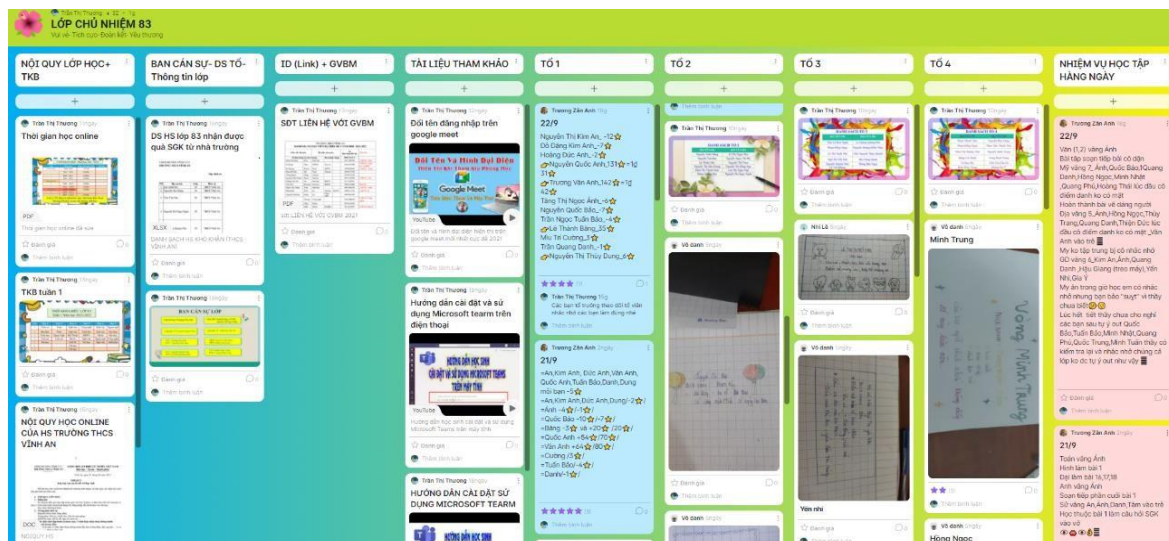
Trần Thị Thương • 32 • 1d
LỚP CHỦ NHIỆM 83
Vui vẻ- Tích cực- Đoàn kết- Yêu thương

NỘI QUY LỚP HỌC+ TKB

Trần Thị Thương
Thời gian học online
PDF
Thời gian học online tất ca
Đánh giá
Thêm bình luận

Trần Thị Thương
TKB tuần 1
Đánh giá
Thêm bình luận

Trần Thị Thương
NỘI QUY HỌC ONLINE CỦA HS TRƯỜNG THCS VĨNH AN
DOC

BAN CÁN SỰ- DS TỔ- Thông tin lớp

Trần Thị Thương
DS HS lớp 83 nhận được quà SGK từ nhà trường
XLSX
DANH SÁCH HS KHÓ KHĂN (THCS VĨNH AN)
Đánh giá
Thêm bình luận

Trần Thị Thương
BAN CÁN SỰ
Đánh giá
Thêm bình luận

ID (Link) + GVBM

Trần Thị Thương
SĐT LIÊN HỆ VỚI GVBM
PDF
SĐT LIÊN HỆ VỚI GVBM 2021
Đánh giá
Thêm bình luận

TÀI LIỆU THAM KHẢO

Trần Thị Thương
Đổi tên đăng nhập trên google meet
Đổi Tên Và Hình Đại Diện
Google Meet
YouTube
Đánh giá
Thêm bình luận

Trần Thị Thương
Hướng dẫn cài đặt và sử dụng Microsoft tearm trên điện thoại
HƯỚNG DẪN HỌC SINH CÀI ĐẶT VÀ SỬ DỤNG MICROSOFT TEAMS TRÊN MÁY TÍNH
YouTube
Đánh giá
Thêm bình luận

Trần Thị Thương
HƯỚNG DẪN CÀI ĐẶT SỬ DỤNG MICROSOFT TEARM
HƯỚNG DẪN HỌC SINH

TỔ 1

Trương Zăn Anh
22/9
Nguyễn Thị Kim An,_-12⭐
Đỗ Đặng Kim Anh_-7⭐
Hoàng Đức Anh_-2⭐
Nguyễn Quốc Anh,131⭐+1g 31⭐
Trương Vân Anh,142⭐+1g 42⭐
Tăng Thị Ngọc Anh_-6⭐
Nguyễn Quốc Bảo_-7⭐
Trần Ngọc Tuấn Bảo_-4⭐
Lê Thành Băng_33⭐
Mỵ Trí Cường_3⭐
Trần Quang Danh_-1⭐
Nguyễn Thị Thùy Dung_6⭐

Trần Thị Thương
Các bạn tổ trưởng theo dõi tổ viên nhắc nhở các bạn làm đúng nhé
Thêm bình luận

Trương Zăn Anh
21/9
=An,Kim Anh,Đức Anh,Vân Anh,Quốc Anh,Tuấn Bảo,Danh,Dung mỗi bạn -5⭐
=An,Kim Anh,Đức Anh,Dung/-2⭐/
=Anh -4⭐/-1⭐/
=Quốc Bảo +10⭐/-7⭐/
=Băng -3⭐ và +20⭐ /20⭐/
=Quốc Anh +84⭐/70⭐/
=Vân Anh +84⭐/80⭐/
=Cường /3⭐/
=Tuấn Bảo/-4⭐/
=Danh/-1⭐/
Thêm bình luận

TỔ 2

Trần Thị Thương
Đánh giá
Thêm bình luận

Vô danh
Đánh giá
Thêm bình luận

Vô danh

TỔ 3

Trần Thị Thương
Đánh giá
Thêm bình luận

Nhi Lê
Đánh giá
Thêm bình luận

Vô danh
Yến nhi
Đánh giá
Thêm bình luận

TỔ 4

Trần Thị Thương
Đánh giá
Thêm bình luận

Vô danh
Minh Trung
Vòng Minh Trung
Đánh giá
Thêm bình luận

Vô danh
Hồng Ngọc

NHIỆM VỤ HỌC TẬP HÀNG NGÀY

Trương Zăn Anh
22/9
Văn (1,2) vắng Anh
Bài tập soạn tiếp bài cô dặn
Mỹ vắng 7, Anh,Quốc Bảo,Quang Danh,Hồng Ngọc,Minh Nhật ,Quang Phú,Hoàng Thái lúc đầu có điểm danh ko có mặt
Hoàn thành bài vẽ dáng người
Địa vắng 5,Anh,Hồng Ngọc,Thùy Trang,Quang Danh,Thiện Đức lúc đầu có điểm danh ko có mặt ,Vân Anh vào trễ
Mỹ ko tập trung bị cô nhắc nhở
GD vắng 8,Kim An,Anh,Quang Danh,,Hậu Giang (treo máy),Yến Nhi,Gia Ý
Mỹ An trong giờ học em có nhắc nhở nhưng bạn bảo "suỵt" và thấy chưa tốt
Lúc hết tiết thầy chưa cho nghỉ các bạn sau tự ý out Quốc Bảo,Tuấn Bảo,Minh Nhật,Quang Phú,Quốc Trung,Minh Tuấn thầy có kiểm tra lại và nhắc nhở chúng cả lớp ko dc tự ý out như vậy
Đánh giá
Thêm bình luận

Trương Zăn Anh
21/9
Toán vắng Anh
Hình làm bài 1
Đại làm bài 16,17,18
Anh vắng Anh
Soạn tiếp phần cuối bài 1
Sử vắng An,Anh,Danh,Tâm vào trễ
Học thuộc bài 1 làm câu hỏi SGK vào vở